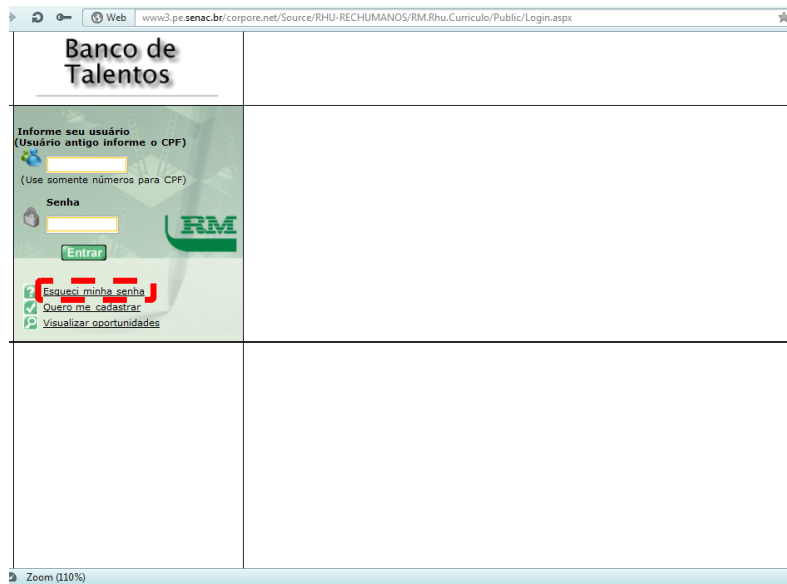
Web www3.pe.senac.br/corpore.net/Source/RHU-RECHUMANOS/RM.Rhu.Curriculo/Public/Login.aspx

Banco de Talentos

Informe seu usuário (Usuário antigo informe o CPF)

(Use somente números para CPF)

Senha

Entrar

RM

Esqueci minha senha
Quero me cadastrar
Visualizar oportunidades

Zoom (110%)